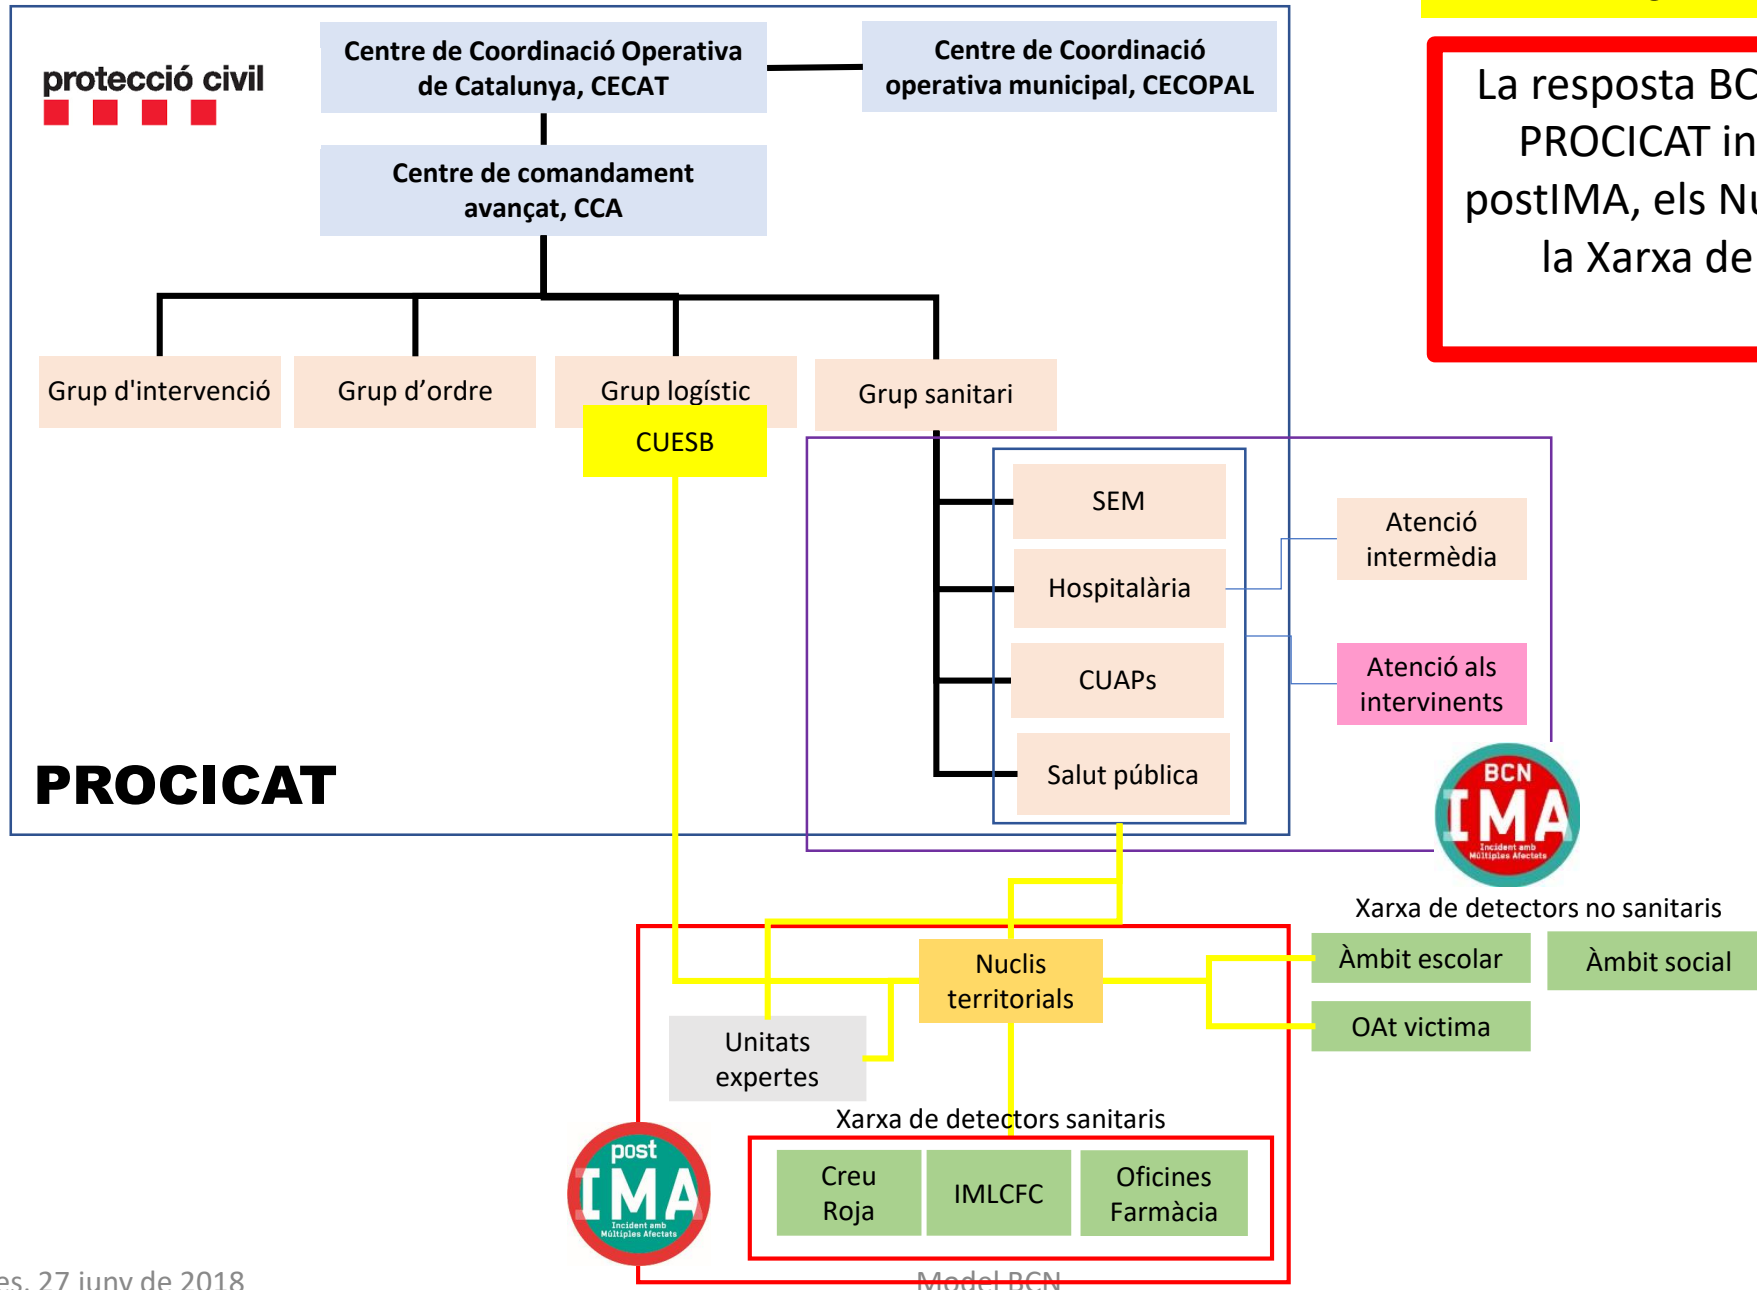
protecció civil

Centre de Coordinació Operativa de Catalunya, CECAT

Centre de Coordinació operativa municipal, CECOPAL

Centre de comandament avançat, CCA

La resposta BC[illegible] PROCICAT in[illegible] postIMA, els Nu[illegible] la Xarxa de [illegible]

Grup d'intervenció

Grup d’ordre

Grup logístic

CUESB

Grup sanitari

SEM

Hospitalària

CUAPs

Salut pública

Atenció intermèdia

Atenció als intervinents

PROCICAT

BCN IMA Incident amb Múltiples Afectats

Xarxa de detectors no sanitaris

Àmbit escolar

Àmbit social

OAt victima

Nuclis territorials

Unitats expertes

Xarxa de detectors sanitaris

post IMA Incident amb Múltiples Afectats

Creu Roja

IMLCFC

Oficines Farmàcia

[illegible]es, 27 juny de 2018

Model BCN